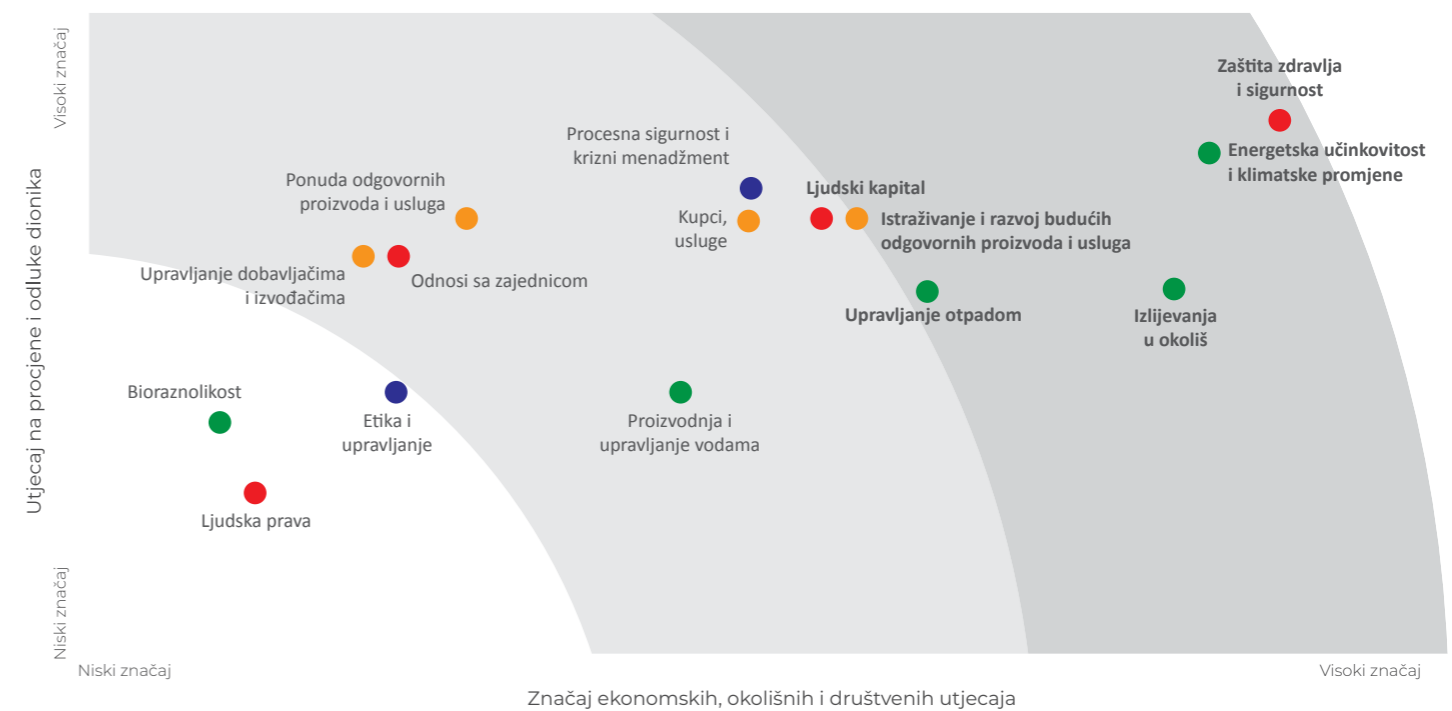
Visoki značaj

Utjecaj na procjene i odluke dionika

Niski značaj

Zaštita zdravlja i sigurnost

Energetska učinkovitost i klimatske promjene

Procesna sigurnost i krizni menadžment

Ljudski kapital

Ponuda odgovornih proizvoda i usluga

Kupci, usluge

Istraživanje i razvoj budućih odgovornih proizvoda i usluga

Upravljanje dobavljačima i izvođačima

Odnosi sa zajednicom

Upravljanje otpadom

Izlijevanja u okoliš

Bioraznolikost

Etika i upravljanje

Proizvodnja i upravljanje vodama

Ljudska prava

Niski značaj

Visoki značaj

Značaj ekonomskih, okolišnih i društvenih utjecaja